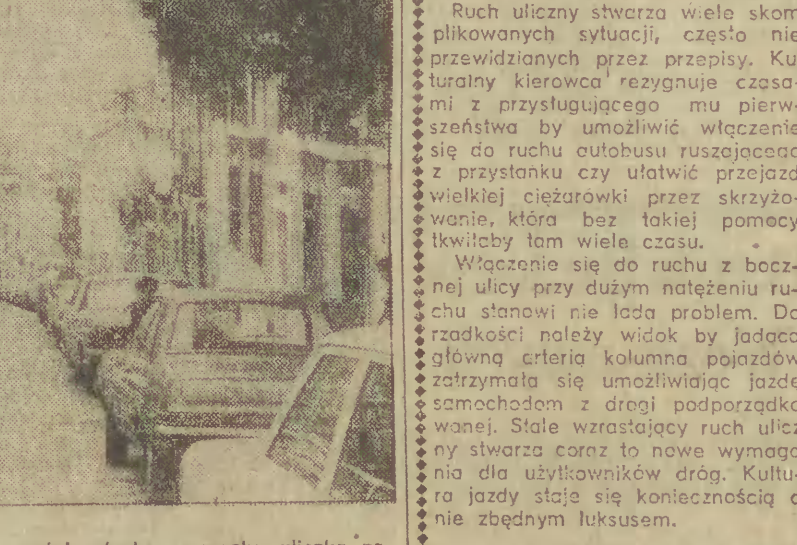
Ruch uliczny stwarza wiele skomplikowanych sytuacji, często nie przewidzianych przez przepisy. Kulturalny kierowca rezygnuje czasami z przysługującego mu pierwszeństwa by umożliwić włączenie się do ruchu autobusu ruszającego z przystanku czy ułatwić przejazd wielkiej ciężarówki przez skrzyżowanie, która bez takiej pomocy tkwiłaby tam wiele czasu.

Włączenie się do ruchu z bocznej ulicy przy dużym natężeniu ruchu stanowi nie lada problem. Do rzadkości należy widok by jadąca główną arterią kolumna pojazdów zatrzymała się umożliwiając jazdę samochodom z drogi podporządkowanej. Stale wzrastający ruch uliczny stwarza coraz to nowe wymagania dla użytkowników dróg. Kultura jazdy staje się koniecznością a nie zbędnym luksusem.

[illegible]